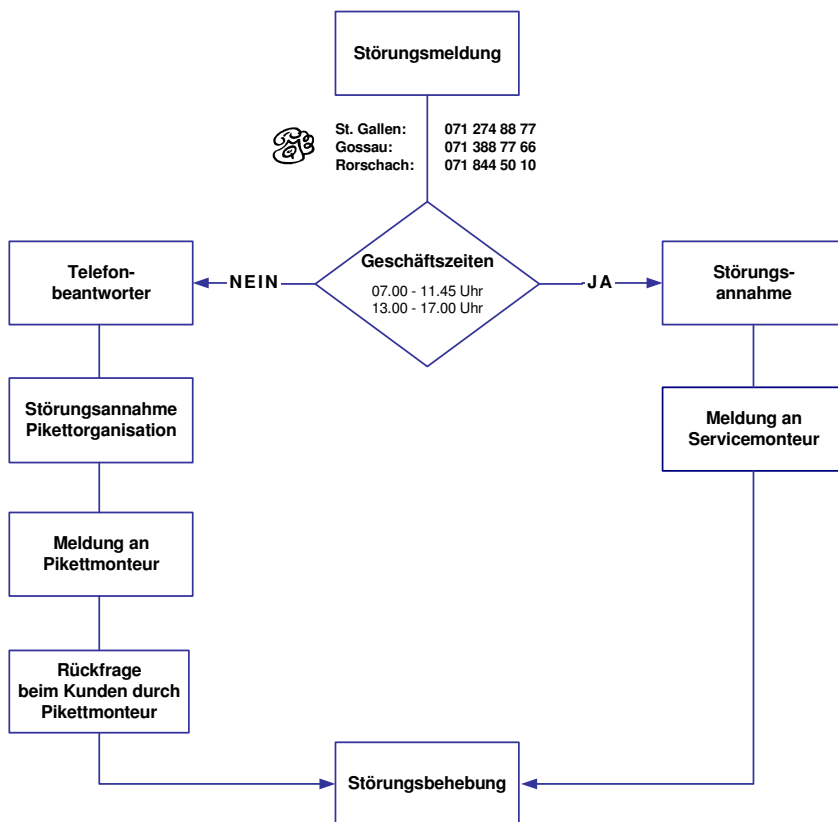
Störungsmeldung

| St. Gallen: | 071 274 88 77 |
|---|---|
| Gossau: | 071 388 77 66 |
| Rorschach: | 071 844 50 10 |

Geschäftszeiten
07.00 - 11.45 Uhr
13.00 - 17.00 Uhr

NEIN

JA

Telefonbeantworter

Störungsannahme

Störungsannahme Pikettorganisation

Meldung an Servicemonteur

Meldung an Pikettmonteur

Rückfrage beim Kunden durch Pikettmonteur

Störungsbehebung